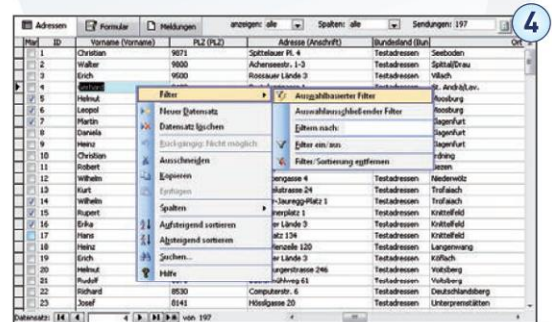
Adressen | Formular | Meldungen | anzeigen: alle | Spalten: alle | Sendungen: 197

4

| Mar | ID | Vorname (Vorname) | PLZ (PLZ) | Adresse (Anschrift) | Bundesland (Bun | Ort |
|---|---|---|---|---|---|---|
| | 1 | Christian | 9871 | Spittelauer Pl. 4 | Testadressen | Seeboden |
| | 2 | Walter | 9800 | Achenseestr. 1-3 | Testadressen | Spittal/Drau |
| | 3 | Erich | 9500 | Rossauer Lände 3 | Testadressen | Villach |
| | 4 | Gerhard | | | | St. Andrä/Lav. |
| | 5 | Helmut | | | | Wolfsberg |
| | 6 | Leopol | | | | Wolfsberg |
| | 7 | Martin | | | | Klagenfurt |
| | 8 | Daniela | | | | Klagenfurt |
| | 9 | Heinz | | | | Klagenfurt |
| | 10 | Christian | | | | Gröbming |
| | 11 | Robert | | | | Liezen |
| | 12 | Wilhelm | | ...engasse 4 | Testadressen | Niederwölz |
| | 13 | Kurt | | ...lstrasse 24 | Testadressen | Trofaiach |
| | 14 | Wilhelm | | ...-Jauregg-Platz 1 | Testadressen | Trofaiach |
| | 15 | Rupert | | ...nerplatz 1 | Testadressen | Knittelfeld |
| | 16 | Erika | | ...r Lände 3 | Testadressen | Knittelfeld |
| | 17 | Hans | | ...r Lände 13a | Testadressen | Knittelfeld |
| | 18 | Heinz | | ...tenzeile 120 | Testadressen | Langenwang |
| | 19 | Erich | | ...r Lände 3 | Testadressen | Köflach |
| | 20 | Helmut | | ...urgerstrasse 246 | Testadressen | Voitsberg |
| | 21 | Rudolf | | ...hlweg 61 | Testadressen | Voitsberg |
| | 22 | Richard | 8530 | Computerstr. 6 | Testadressen | Deutschlandsberg |
| | 23 | Josef | 8141 | Hösslgasse 20 | Testadressen | Unterpremstätten |

Filter
Neuer Datensatz
Datensatz löschen
Rückgängig: Nicht möglich
Ausschneiden
Kopieren
Einfügen
Spalten
Aufsteigend sortieren
Absteigend sortieren
Suchen...
Hilfe

Auswahlbasierter Filter
Auswahlausschließender Filter
Filtern nach:
Filter ein/aus
Filter/Sortierung entfernen

Datensatz: 1 von 197